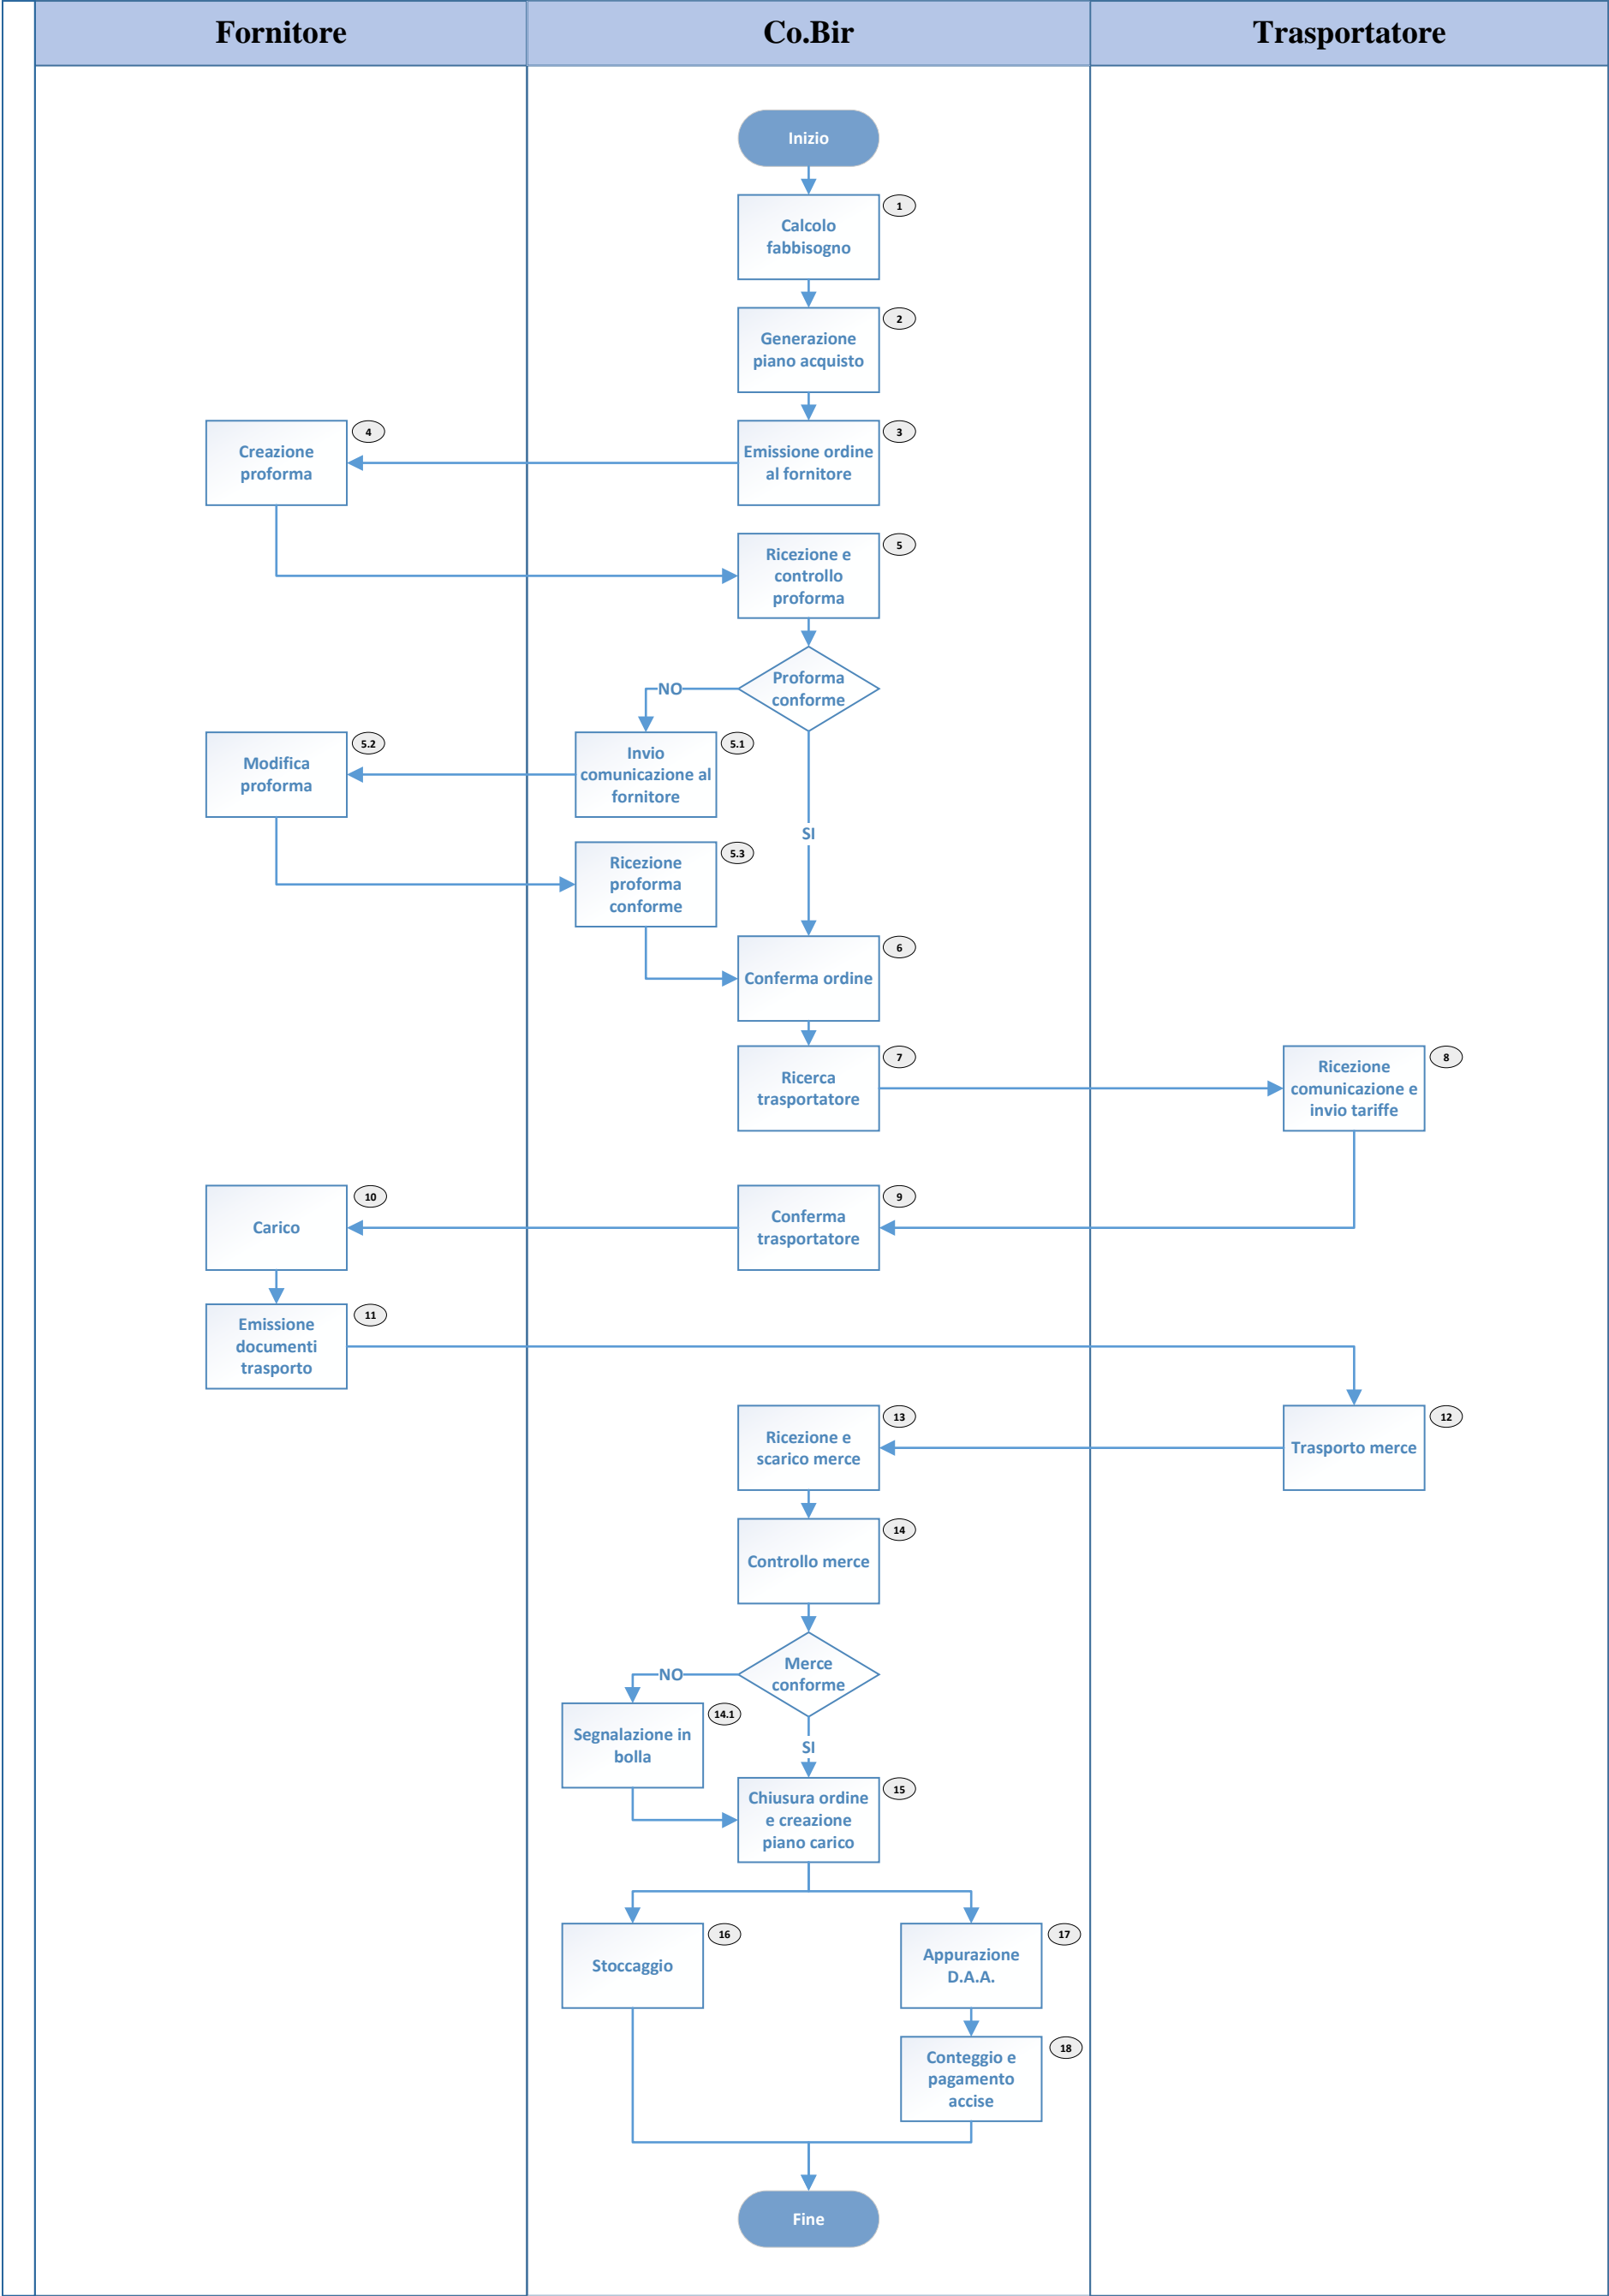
Fornitore

Co.Bir

Trasportatore

Inizio

Calcolo fabbisogno
1

Generazione piano acquisto
2

Creazione proforma
4

Emissione ordine al fornitore
3

Ricezione e controllo proforma
5

Proforma conforme

NO

Modifica proforma
5.2

Invio comunicazione al fornitore
5.1

SI

Ricezione proforma conforme
5.3

Conferma ordine
6

Ricerca trasportatore
7

Ricezione comunicazione e invio tariffe
8

Carico
10

Conferma trasportatore
9

Emissione documenti trasporto
11

Ricezione e scarico merce
13

Trasporto merce
12

Controllo merce
14

Merce conforme

NO

Segnalazione in bolla
14.1

SI

Chiusura ordine e creazione piano carico
15

Stoccaggio
16

Appurazione D.A.A.
17

Conteggio e pagamento accise
18

Fine